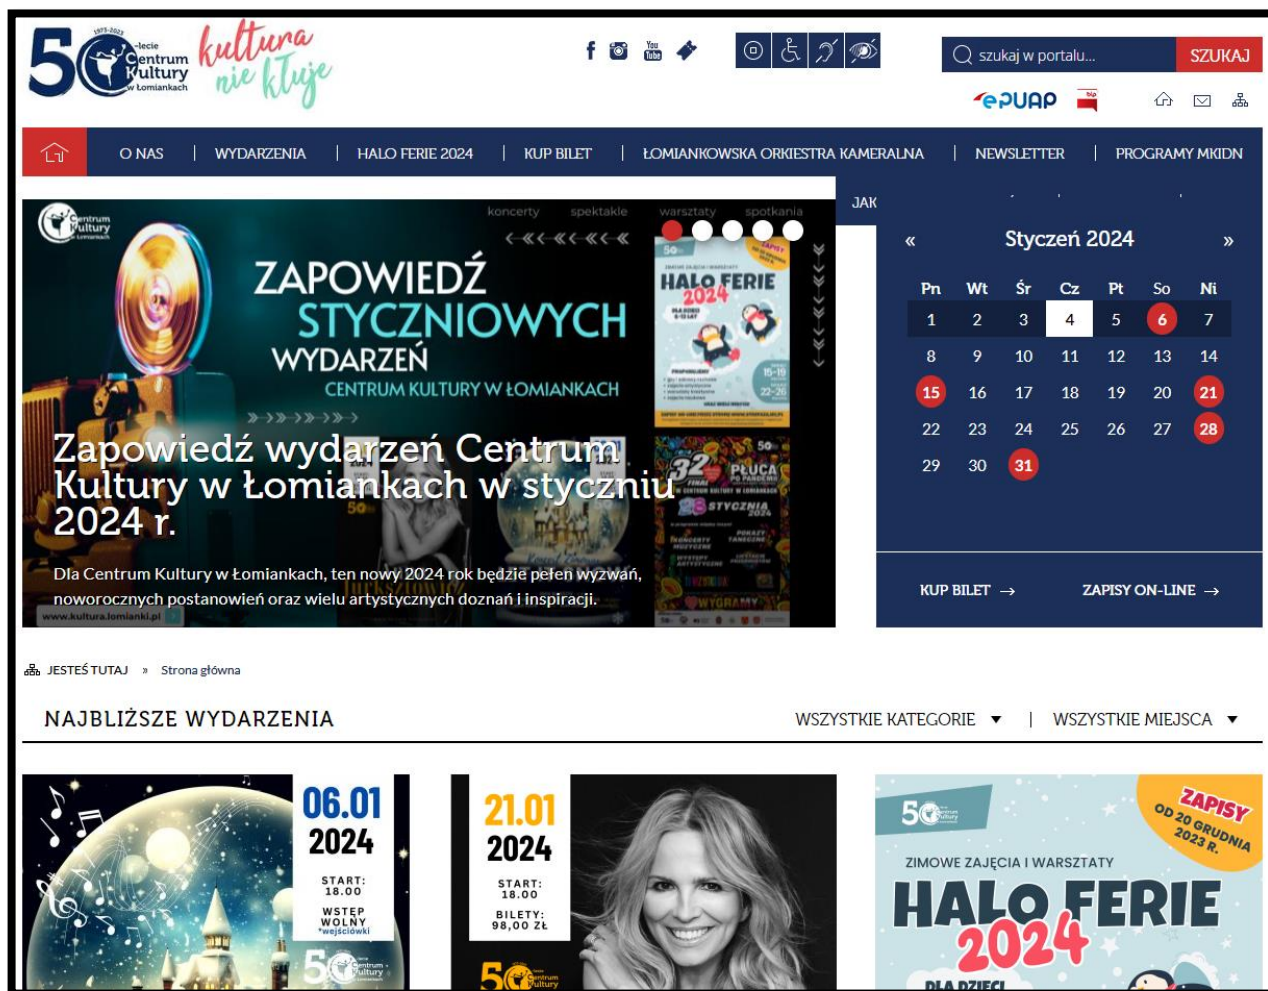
1973-2023 50 -lecie Centrum Kultury w Łomiankach kultura nie kluje

szukaj w portalu... SZUKAJ

ePUAP

O NAS | WYDARZENIA | HALO FERIE 2024 | KUP BILET | ŁOMIANKOWSKA ORKIESTRA KAMERALNA | NEWSLETTER | PROGRAMY MKIDN

JAK

koncerty spektakle warsztaty spotkania

ZAPOWIEDŹ STYCZNIOWYCH WYDARZEŃ CENTRUM KULTURY W ŁOMIANKACH

HALO FERIE 2024

32 PŁUCA STYCZNIA

Zapowiedź wydarzeń Centrum Kultury w Łomiankach w styczniu 2024 r.

Dla Centrum Kultury w Łomiankach, ten nowy 2024 rok będzie pełen wyzwań, noworocznych postanowień oraz wielu artystycznych doznań i inspiracji.

www.kultura.lomianki.pl

« Styczeń 2024 »

| Pn | Wt | Śr | Cz | Pt | So | Ni |
|---|---|---|---|---|---|---|
| 1 | 2 | 3 | 4 | 5 | 6 | 7 |
| 8 | 9 | 10 | 11 | 12 | 13 | 14 |
| 15 | 16 | 17 | 18 | 19 | 20 | 21 |
| 22 | 23 | 24 | 25 | 26 | 27 | 28 |
| 29 | 30 | 31 | | | | |

KUP BILET → ZAPISY ON-LINE →

JESTEŚ TUTAJ » Strona główna

NAJBLIŻSZE WYDARZENIA

WSZYSTKIE KATEGORIE ▼ | WSZYSTKIE MIEJSCA ▼

06.01 2024 START: 18.00 WSTĘP WOLNY *wejściówki

21.01 2024 START: 18.00 BILETY: 98,00 ZŁ

ZAPISY OD 20 GRUDNIA 2023 R.

ZIMOWE ZAJĘCIA I WARSZTATY HALO FERIE 2024 DLA DZIECI